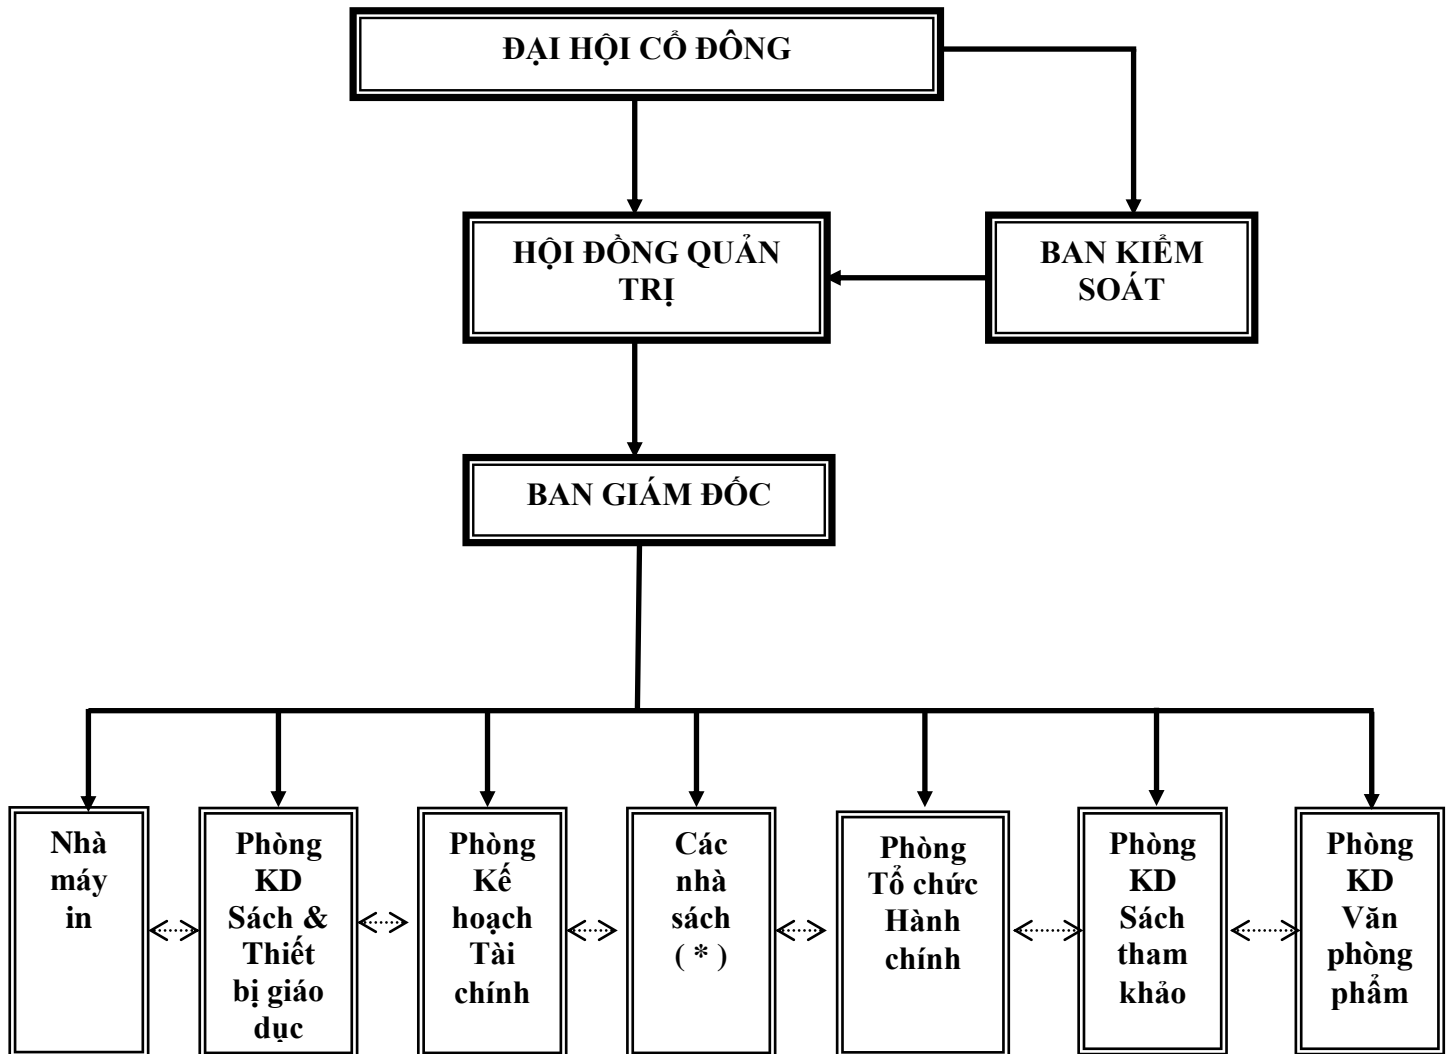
ĐẠI HỘI CỔ ĐÔNG

HỘI ĐỒNG QUẢN TRỊ

BAN KIỂM SOÁT

BAN GIÁM ĐỐC

Nhà máy in

Phòng KD Sách & Thiết bị giáo dục

Phòng Kế hoạch Tài chính

Các nhà sách ( * )

Phòng Tổ chức Hành chính

Phòng KD Sách tham khảo

Phòng KD Văn phòng phẩm